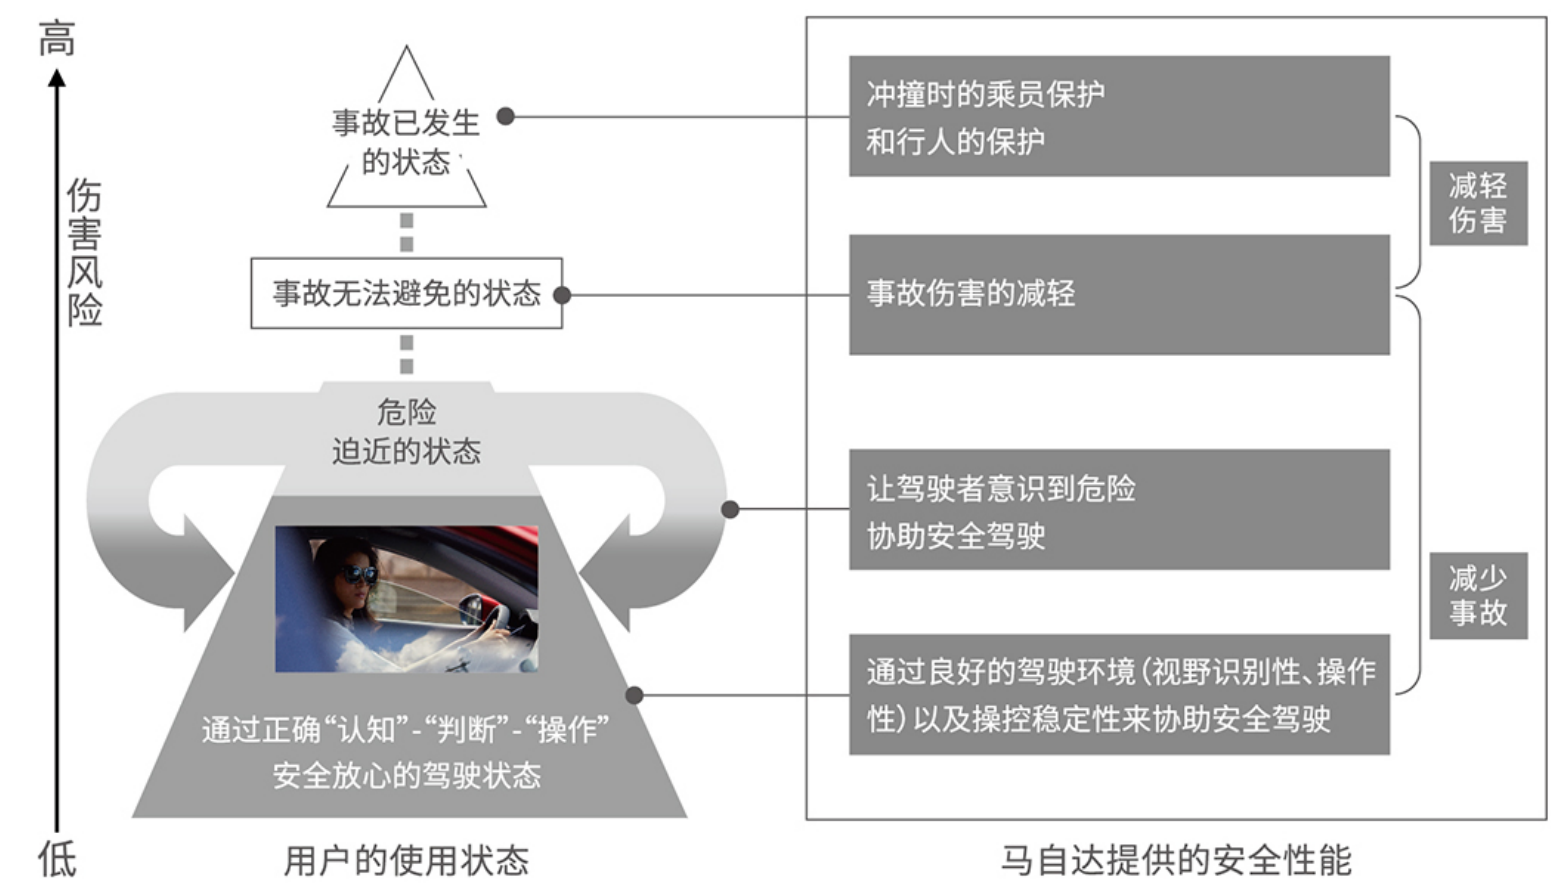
高

伤害风险

低

事故已发生的状态

事故无法避免的状态

危险迫近的状态

通过正确“认知”-“判断”-“操作”安全放心的驾驶状态

用户的使用状态

冲撞时的乘员保护和行人的保护

事故伤害的减轻

让驾驶者意识到危险协助安全驾驶

通过良好的驾驶环境（视野识别性、操作性）以及操控稳定性来协助安全驾驶

减轻伤害

减少事故

马自达提供的安全性能